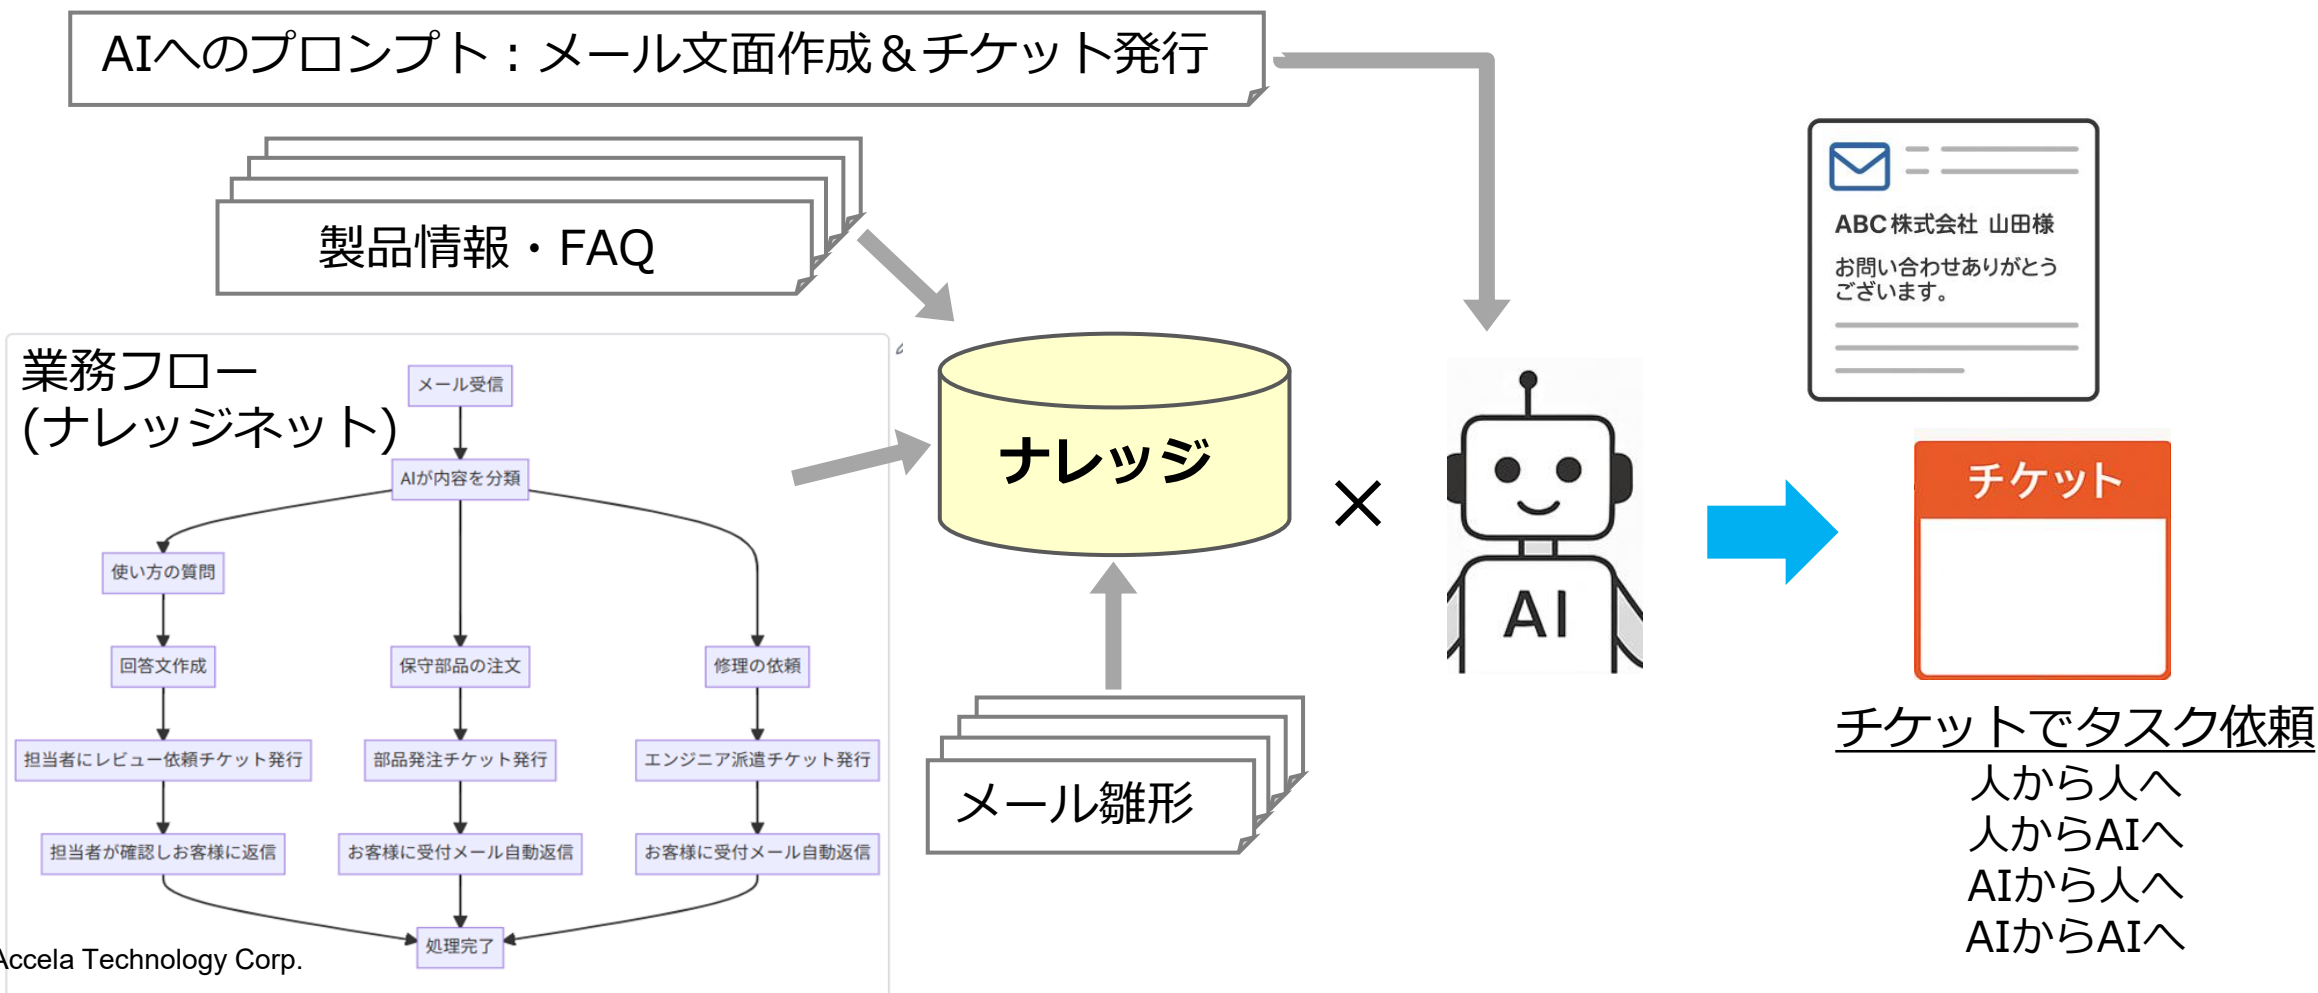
AIへのプロンプト：メール文面作成＆チケット発行

製品情報・FAQ

業務フロー
(ナレッジネット)

メール受信
AIが内容を分類
使い方の質問
保守部品の注文
修理の依頼
回答文作成
担当者にレビュー依頼チケット発行
部品発注チケット発行
エンジニア派遣チケット発行
担当者が確認しお客様に返信
お客様に受付メール自動返信
お客様に受付メール自動返信
処理完了

Accela Technology Corp.

ナレッジ

×

メール雛形

AI

ABC株式会社 山田様
お問い合わせありがとうございます。

チケット

チケットでタスク依頼
人から人へ
人からAIへ
AIから人へ
AIからAIへ